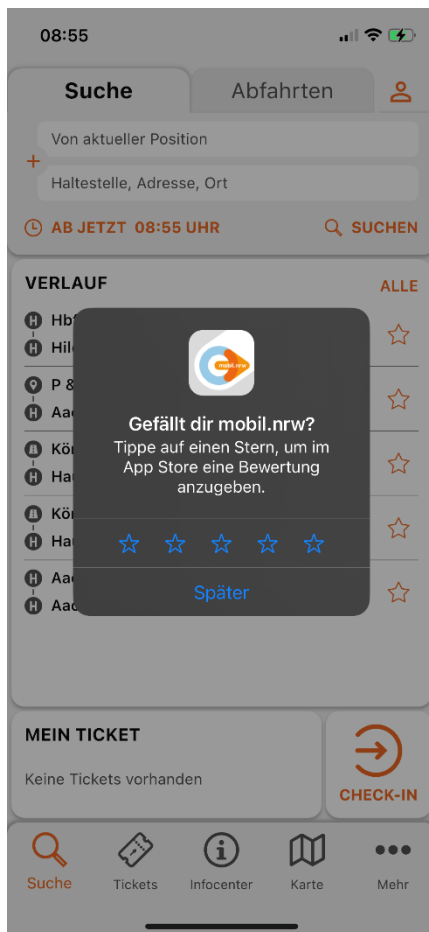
08:55

Suche
Abfahrten

Von aktueller Position
Haltestelle, Adresse, Ort

AB JETZT 08:55 UHR
SUCHEN

VERLAUF
ALLE

Hbf
Hil
P &
Aa
Kön
Ha
Kön
Ha
Aa
Aa

mobil.nrw

Gefällt dir mobil.nrw?
Tippe auf einen Stern, um im App Store eine Bewertung anzugeben.

Später

MEIN TICKET
Keine Tickets vorhanden

CHECK-IN

Suche
Tickets
Infocenter
Karte
Mehr